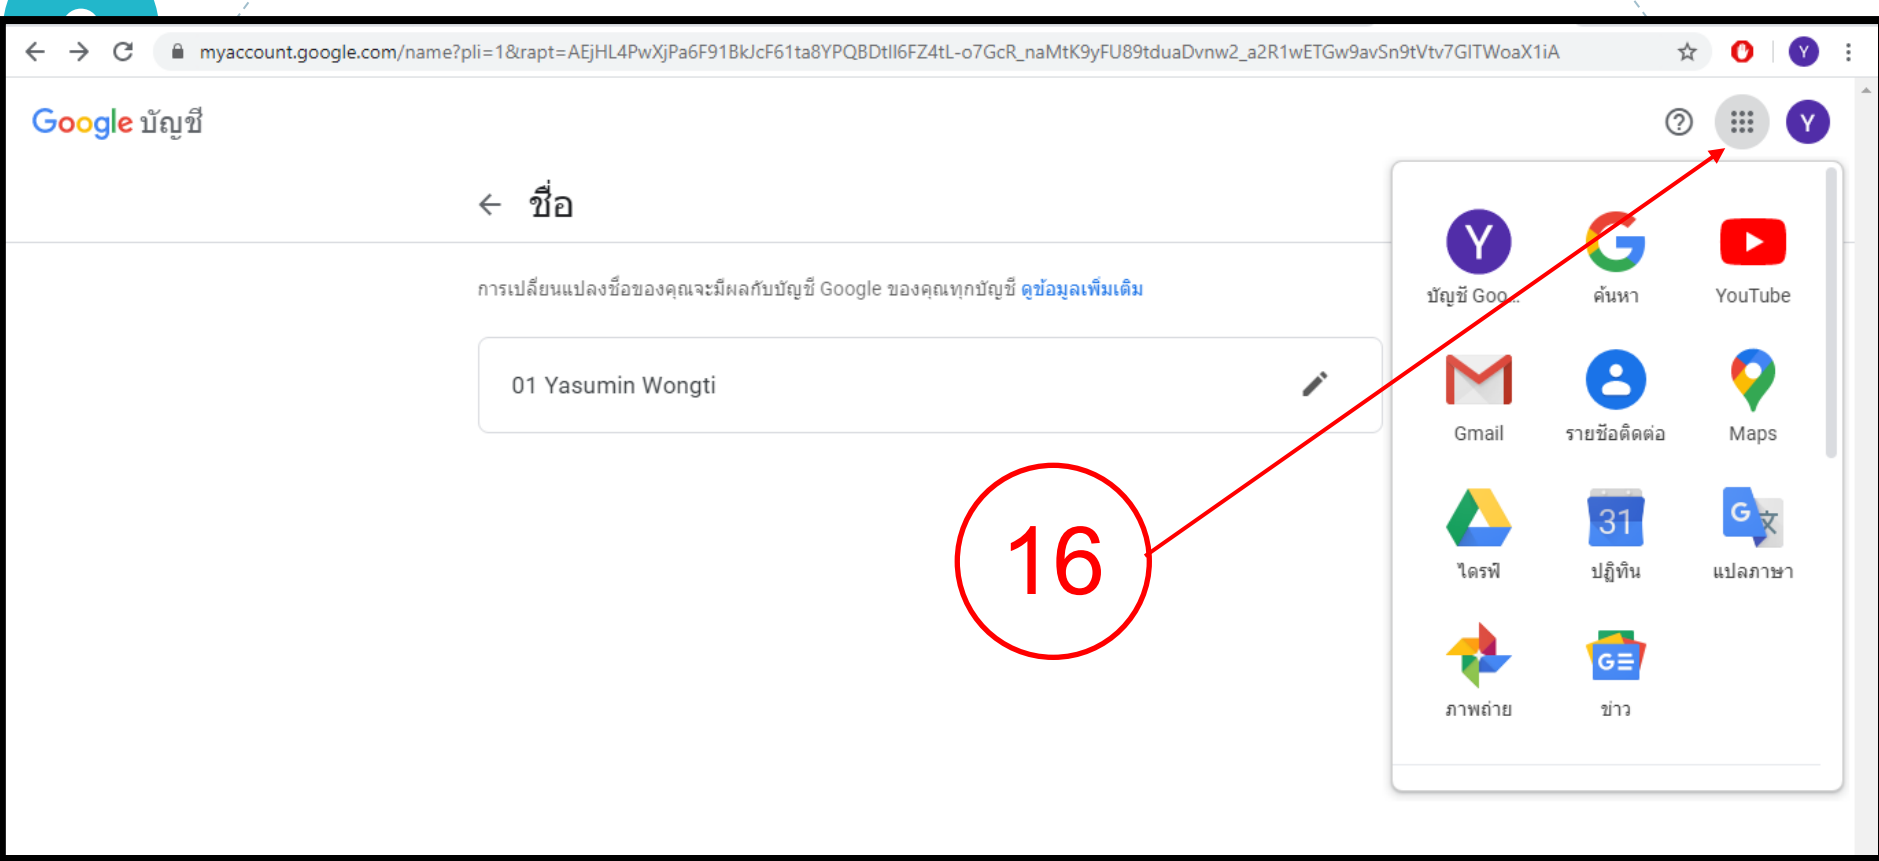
myaccount.google.com/name?pli=1&rapt=AEjHL4PwXjPa6F91BkJcF61ta8YPQBDtIl6FZ4tL-o7GcR_naMtK9yFU89tduaDvnw2_a2R1wETGw9avSn9tVtv7GITWoaX1iA

Google บัญชี

ชื่อ

การเปลี่ยนแปลงชื่อของคุณจะมีผลกับบัญชี Google ของคุณทุกบัญชี ดูข้อมูลเพิ่มเติม

01 Yasumin Wongti

16

บัญชี Goo...
ค้นหา
YouTube
Gmail
รายชื่อติดต่อ
Maps
31
ไดรฟ์
ปฏิทิน
แปลภาษา
ภาพถ่าย
ข่าว